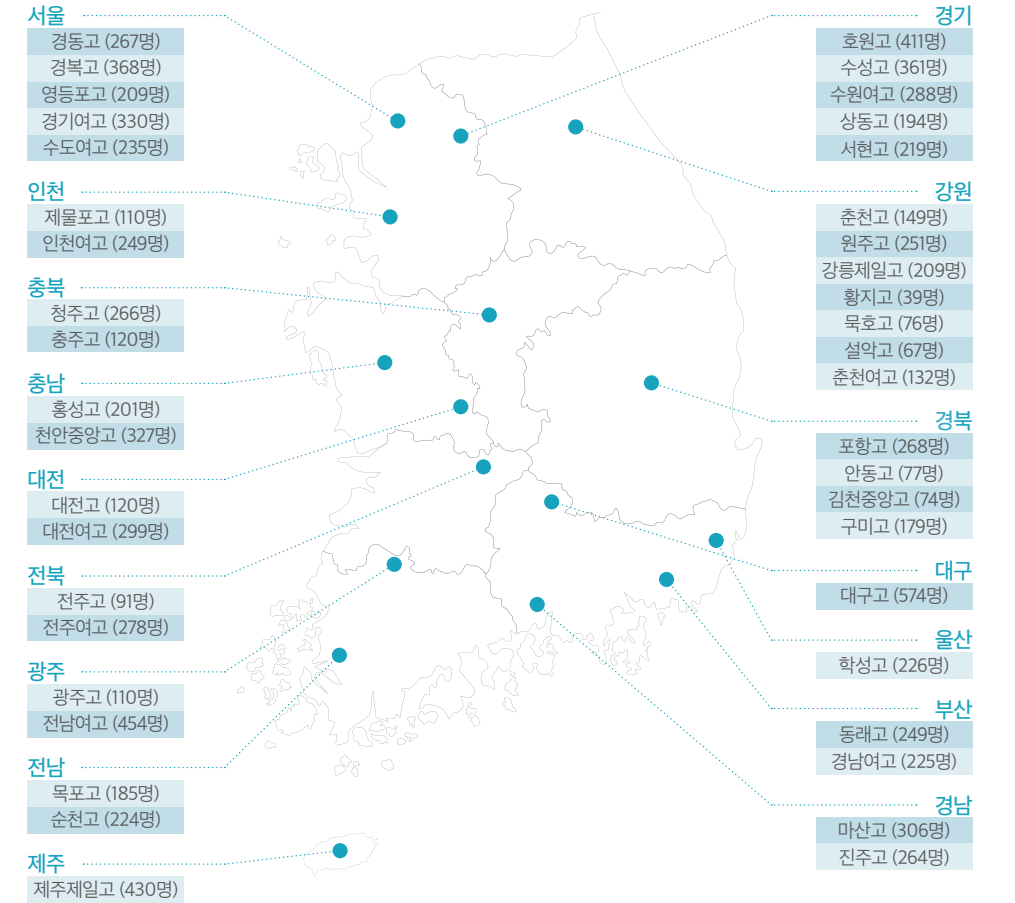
서울
경동고 (267명)
경복고 (368명)
영등포고 (209명)
경기여고 (330명)
수도여고 (235명)

인천
제물포고 (110명)
인천여고 (249명)

충북
청주고 (266명)
충주고 (120명)

충남
홍성고 (201명)
천안중앙고 (327명)

대전
대전고 (120명)
대전여고 (299명)

전북
전주고 (91명)
전주여고 (278명)

광주
광주고 (110명)
전남여고 (454명)

전남
목포고 (185명)
순천고 (224명)

제주
제주제일고 (430명)

경기
호원고 (411명)
수성고 (361명)
수원여고 (288명)
상동고 (194명)
서현고 (219명)

강원
춘천고 (149명)
원주고 (251명)
강릉제일고 (209명)
황지고 (39명)
묵호고 (76명)
설악고 (67명)
춘천여고 (132명)

경북
포항고 (268명)
안동고 (77명)
김천중앙고 (74명)
구미고 (179명)

대구
대구고 (574명)

울산
학성고 (226명)

부산
동래고 (249명)
경남여고 (225명)

경남
마산고 (306명)
진주고 (264명)